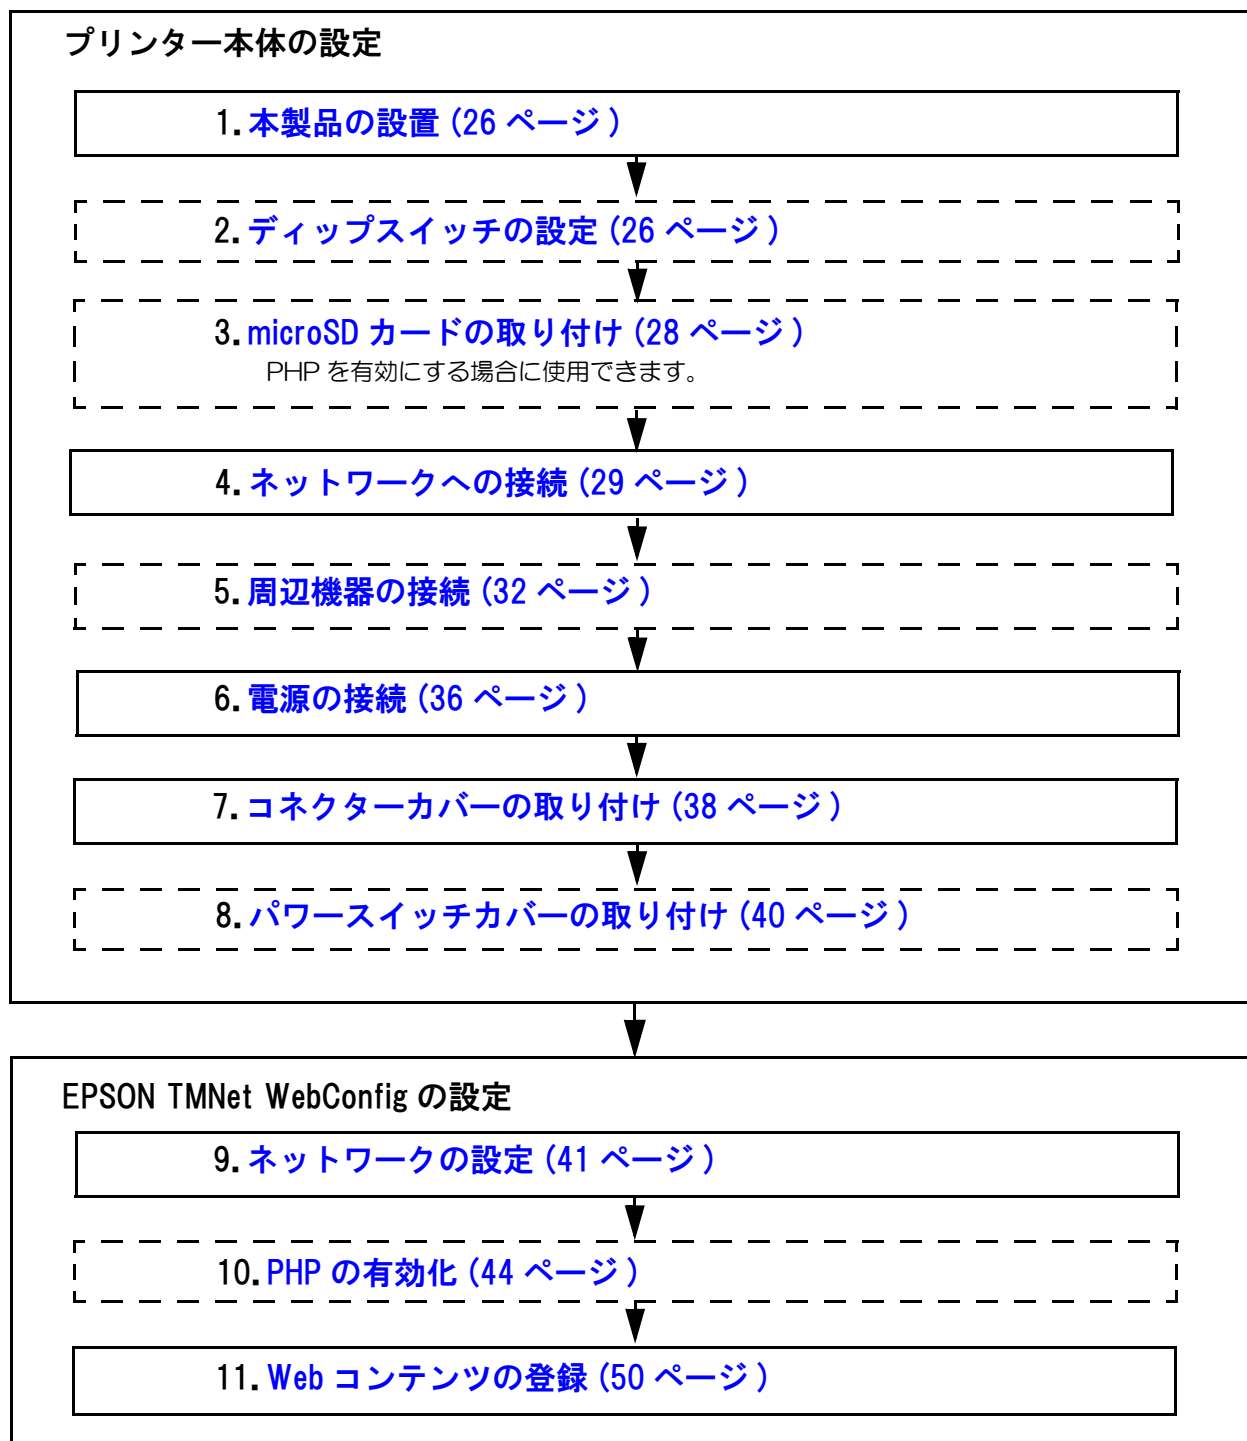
プリンター本体の設定

1. 本製品の設置（26 ページ）

2. ディップスイッチの設定（26 ページ）

3. microSD カードの取り付け（28 ページ）
PHP を有効にする場合に使用できます。

4. ネットワークへの接続（29 ページ）

5. 周辺機器の接続（32 ページ）

6. 電源の接続（36 ページ）

7. コネクターカバーの取り付け（38 ページ）

8. パワースイッチカバーの取り付け（40 ページ）

EPSON TMNet WebConfig の設定

9. ネットワークの設定（41 ページ）

10. PHP の有効化（44 ページ）

11. Web コンテンツの登録（50 ページ）